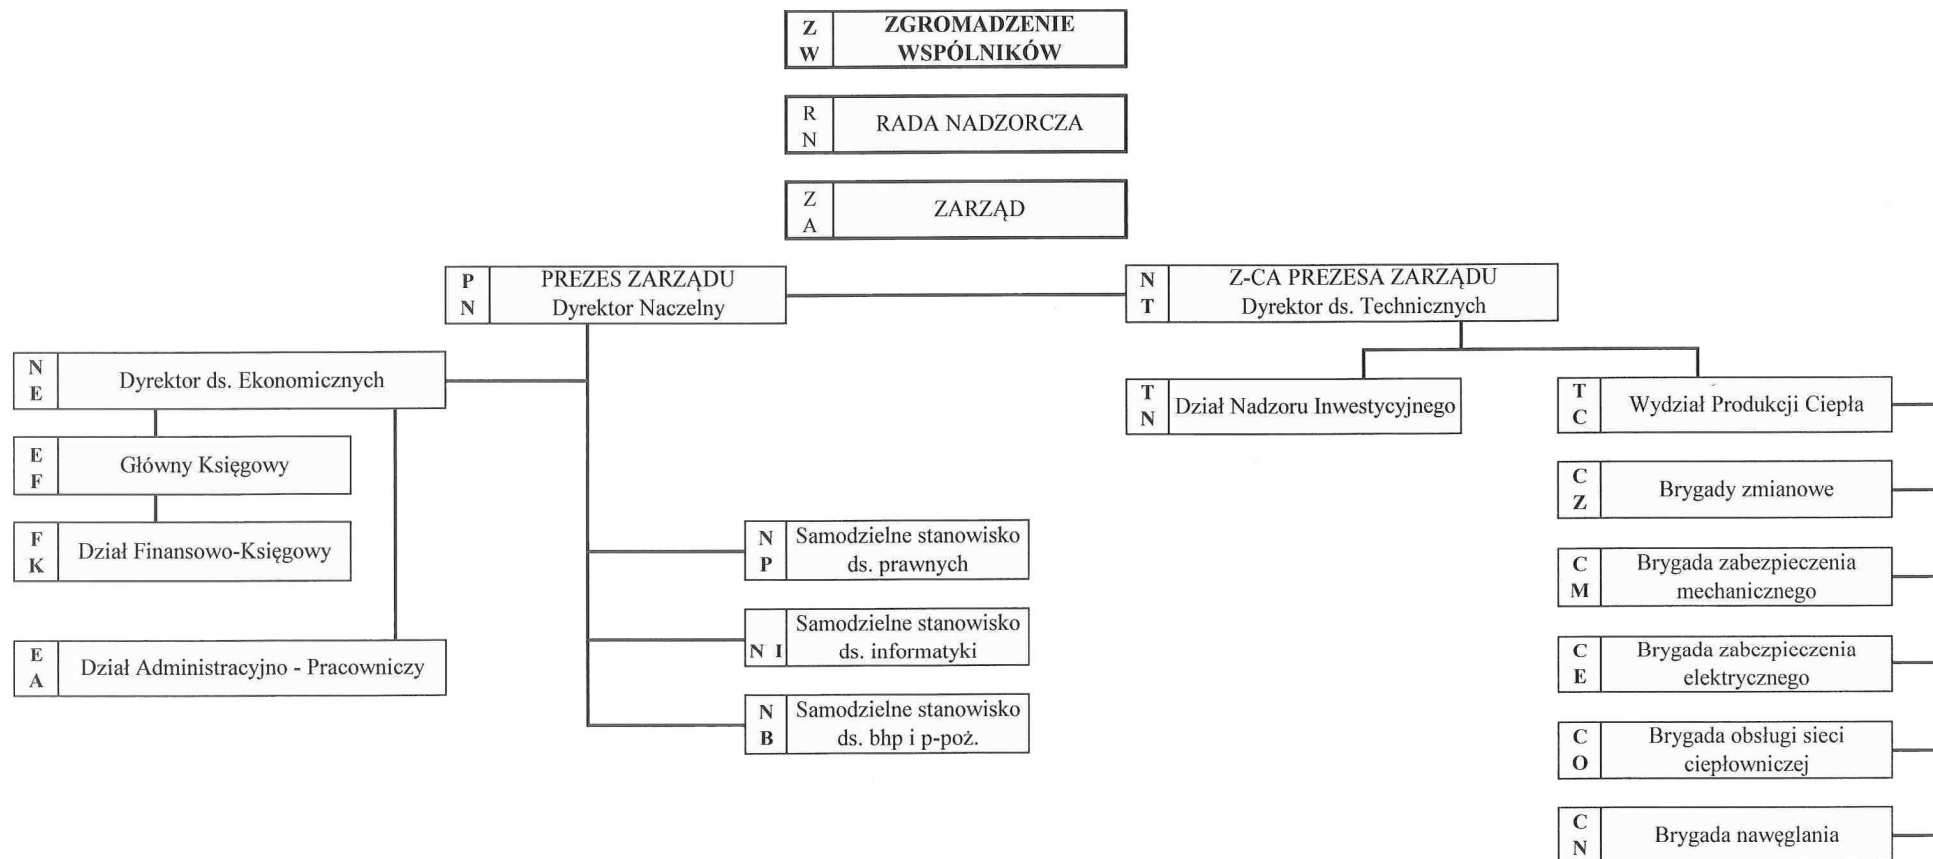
Z W ZGROMADZENIE WSPÓLNIKÓW

R N RADA NADZORCZA

Z A ZARZĄD

P N PREZES ZARZĄDU Dyrektor Naczelny

N T Z-CA PREZESA ZARZĄDU Dyrektor ds. Technicznych

N E Dyrektor ds. Ekonomicznych

E F Główny Księgowy

F K Dział Finansowo-Księgowy

E A Dział Administracyjno - Pracowniczy

N P Samodzielne stanowisko ds. prawnych

N I Samodzielne stanowisko ds. informatyki

N B Samodzielne stanowisko ds. bhp i p-poż.

T N Dział Nadzoru Inwestycyjnego

T C Wydział Produkcji Ciepła

C Z Brygady zmianowe

C M Brygada zabezpieczenia mechanicznego

C E Brygada zabezpieczenia elektrycznego

C O Brygada obsługi sieci ciepłowniczej

C N Brygada nawęglania